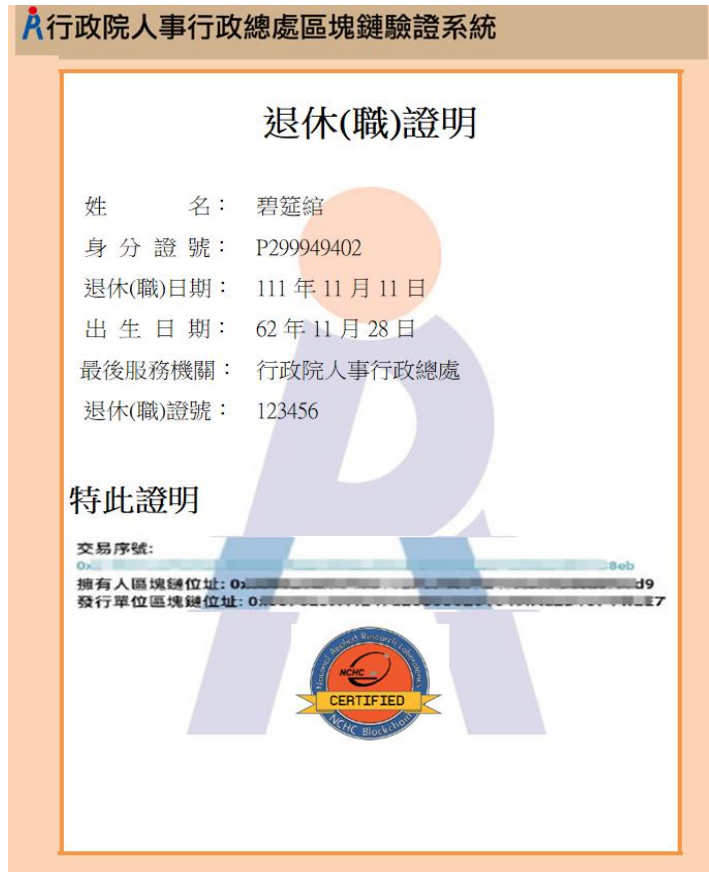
行政院人事行政總處區塊鏈驗證系統

退休(職)證明

姓　　名：碧筵綰
身分證號：P299949402
退休(職)日期：111 年 11 月 11 日
出生日期：62 年 11 月 28 日
最後服務機關：行政院人事行政總處
退休(職)證號：123456

特此證明

交易序號：
0x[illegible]8eb
擁有人區塊鏈位址：0x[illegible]d9
發行單位區塊鏈位址：0x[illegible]7

National Applied Research Laboratories
NCHC
CERTIFIED
NCHC Blockchain